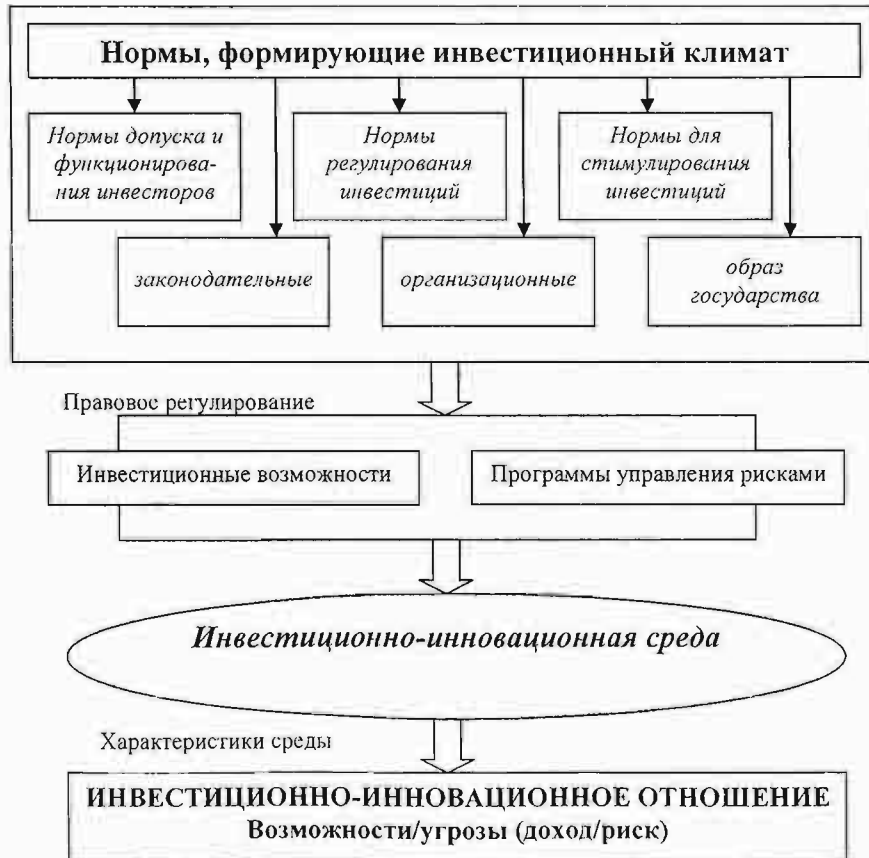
Нормы, формирующие инвестиционный климат

Нормы допуска и функционирования инвесторов

Нормы регулирования инвестиций

Нормы для стимулирования инвестиций

законодательные

организационные

образ государства

Правовое регулирование

Инвестиционные возможности

Программы управления рисками

Инвестиционно-инновационная среда

Характеристики среды

ИНВЕСТИЦИОННО-ИННОВАЦИОННОЕ ОТНОШЕНИЕ
Возможности/угрозы (доход/риск)